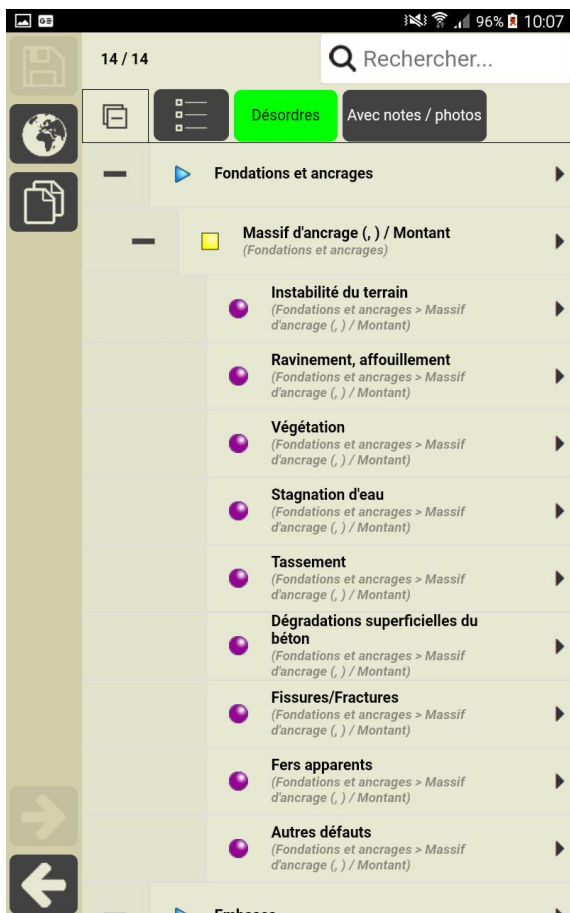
96% 10:07

14 / 14

Rechercher...

Désordres

Avec notes / photos

Fondations et ancrages

Massif d'ancrage (, ) / Montant
(Fondations et ancrages)

Instabilité du terrain
(Fondations et ancrages > Massif d'ancrage (, ) / Montant)

Ravinement, affouillement
(Fondations et ancrages > Massif d'ancrage (, ) / Montant)

Végétation
(Fondations et ancrages > Massif d'ancrage (, ) / Montant)

Stagnation d'eau
(Fondations et ancrages > Massif d'ancrage (, ) / Montant)

Tassement
(Fondations et ancrages > Massif d'ancrage (, ) / Montant)

Dégradations superficielles du béton
(Fondations et ancrages > Massif d'ancrage (, ) / Montant)

Fissures/Fractures
(Fondations et ancrages > Massif d'ancrage (, ) / Montant)

Fers apparents
(Fondations et ancrages > Massif d'ancrage (, ) / Montant)

Autres défauts
(Fondations et ancrages > Massif d'ancrage (, ) / Montant)

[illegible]